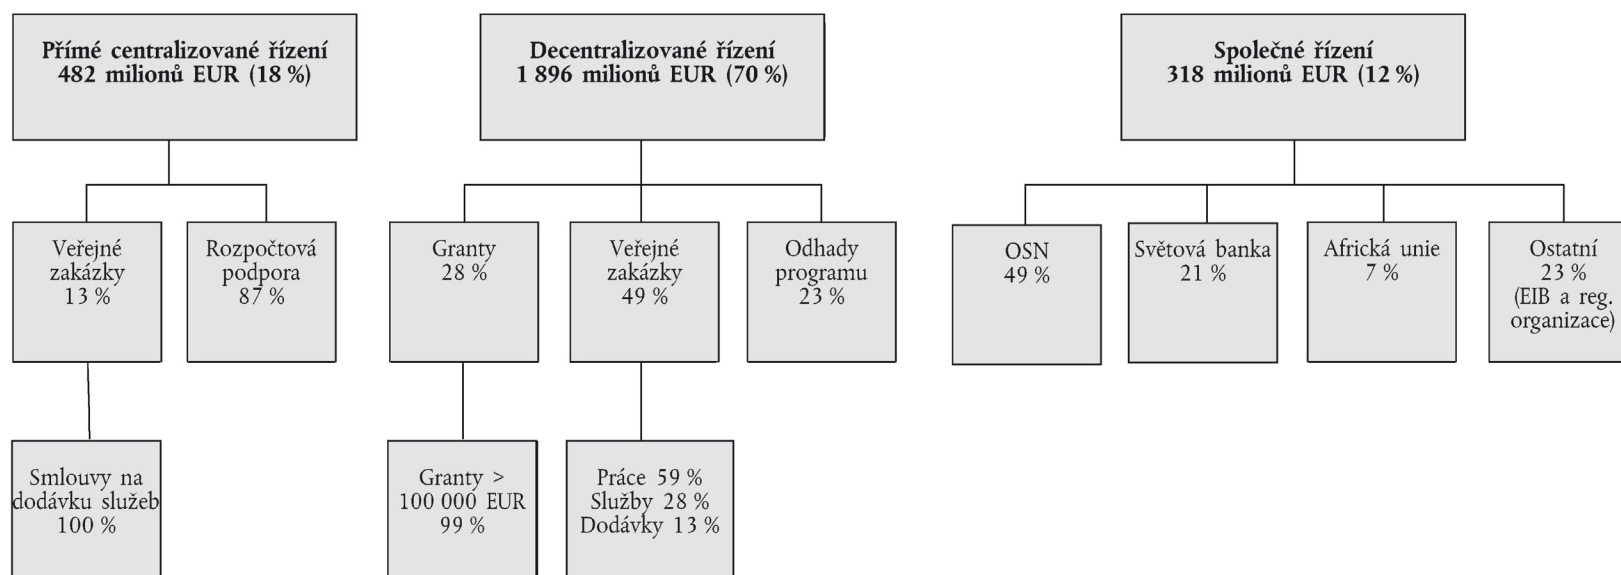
Přímé centralizované řízení
482 milionů EUR (18 %)

Veřejné zakázky 13 %

Rozpočtová podpora 87 %

Smlouvy na dodávku služeb 100 %

Decentralizované řízení
1 896 milionů EUR (70 %)

Granty 28 %

Veřejné zakázky 49 %

Odhady programu 23 %

Granty > 100 000 EUR 99 %

Práce 59 %
Služby 28 %
Dodávky 13 %

Společné řízení
318 milionů EUR (12 %)

OSN 49 %

Světová banka 21 %

Africká unie 7 %

Ostatní 23 % (EIB a reg. organizace)